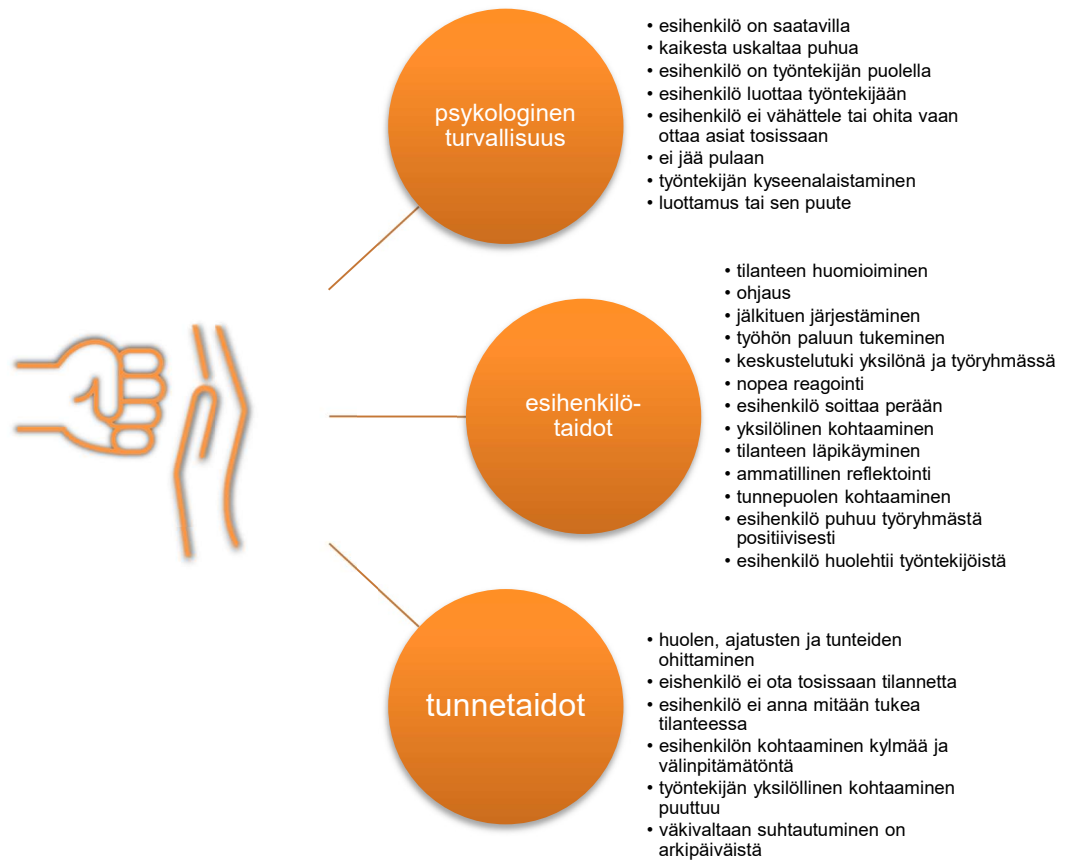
psykologinen turvallisuus

• esihenkilö on saatavilla
• kaikesta uskaltaa puhua
• esihenkilö on työntekijän puolella
• esihenkilö luottaa työntekijään
• esihenkilö ei vähättele tai ohita vaan ottaa asiat tosissaan
• ei jää pulaan
• työntekijän kyseenalaistaminen
• luottamus tai sen puute

esihenkilö-taidot

• tilanteen huomioiminen
• ohjaus
• jälkituen järjestäminen
• työhön paluun tukeminen
• keskustelutuki yksilönä ja työryhmässä
• nopea reagointi
• esihenkilö soittaa perään
• yksilölinen kohtaaminen
• tilanteen läpikäyminen
• ammatillinen reflektointi
• tunnepuolen kohtaaminen
• esihenkilö puhuu työryhmästä positiivisesti
• esihenkilö huolehtii työntekijöistä

tunnetaidot

• huolen, ajatusten ja tunteiden ohittaminen
• eishenkilö ei ota tosissaan tilannetta
• esihenkilö ei anna mitään tukea tilanteessa
• esihenkilön kohtaaminen kylmää ja välinpitämätöntä
• työntekijän yksilöllinen kohtaaminen puuttuu
• väkivaltaan suhtautuminen on arkipäiväistä